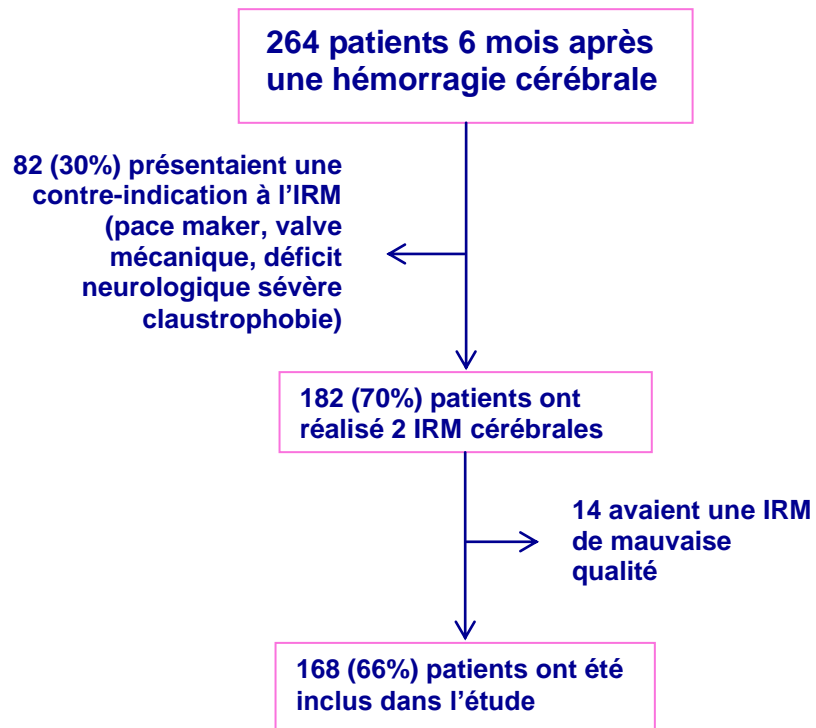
264 patients 6 mois après une hémorragie cérébrale

82 (30%) présentaient une contre-indication à l'IRM (pace maker, valve mécanique, déficit neurologique sévère claustrophobie)

182 (70%) patients ont réalisé 2 IRM cérébrales

14 avaient une IRM de mauvaise qualité

168 (66%) patients ont été inclus dans l'étude